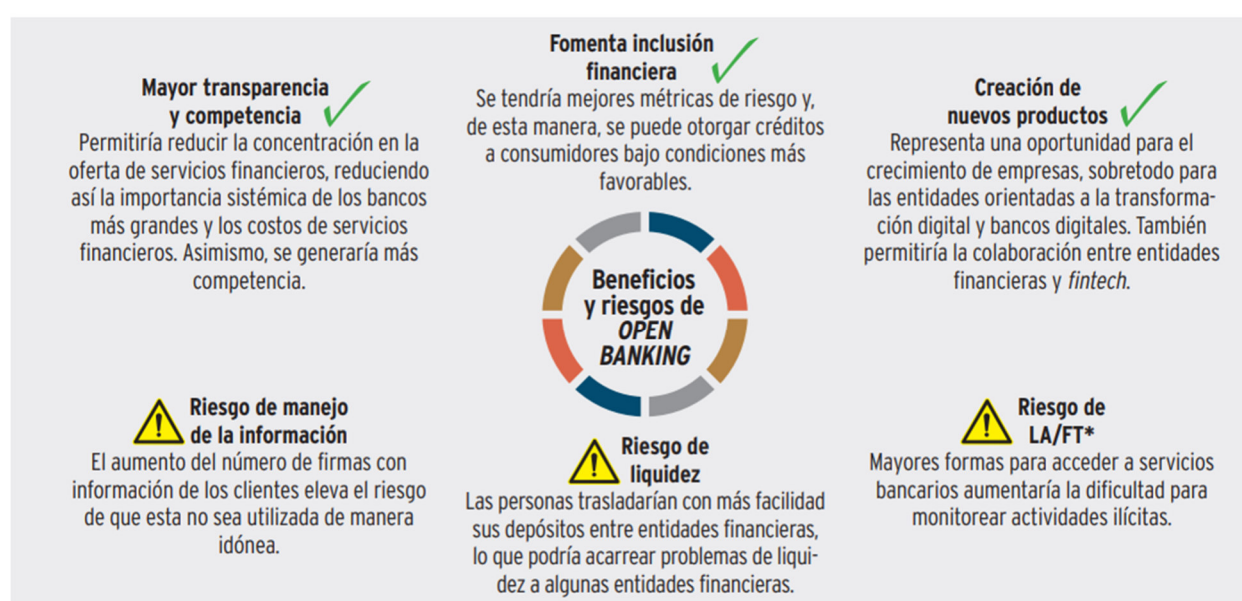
Mayor transparencia y competencia

Permitiría reducir la concentración en la oferta de servicios financieros, reduciendo así la importancia sistémica de los bancos más grandes y los costos de servicios financieros. Asimismo, se generaría más competencia.

Fomenta inclusión financiera

Se tendría mejores métricas de riesgo y, de esta manera, se puede otorgar créditos a consumidores bajo condiciones más favorables.

Creación de nuevos productos

Representa una oportunidad para el crecimiento de empresas, sobretodo para las entidades orientadas a la transformación digital y bancos digitales. También permitiría la colaboración entre entidades financieras y fintech.

Beneficios y riesgos de OPEN BANKING

Riesgo de manejo de la información

El aumento del número de firmas con información de los clientes eleva el riesgo de que esta no sea utilizada de manera idónea.

Riesgo de liquidez

Las personas trasladarían con más facilidad sus depósitos entre entidades financieras, lo que podría acarrear problemas de liquidez a algunas entidades financieras.

Riesgo de LA/FT*

Mayores formas para acceder a servicios bancarios aumentaría la dificultad para monitorear actividades ilícitas.